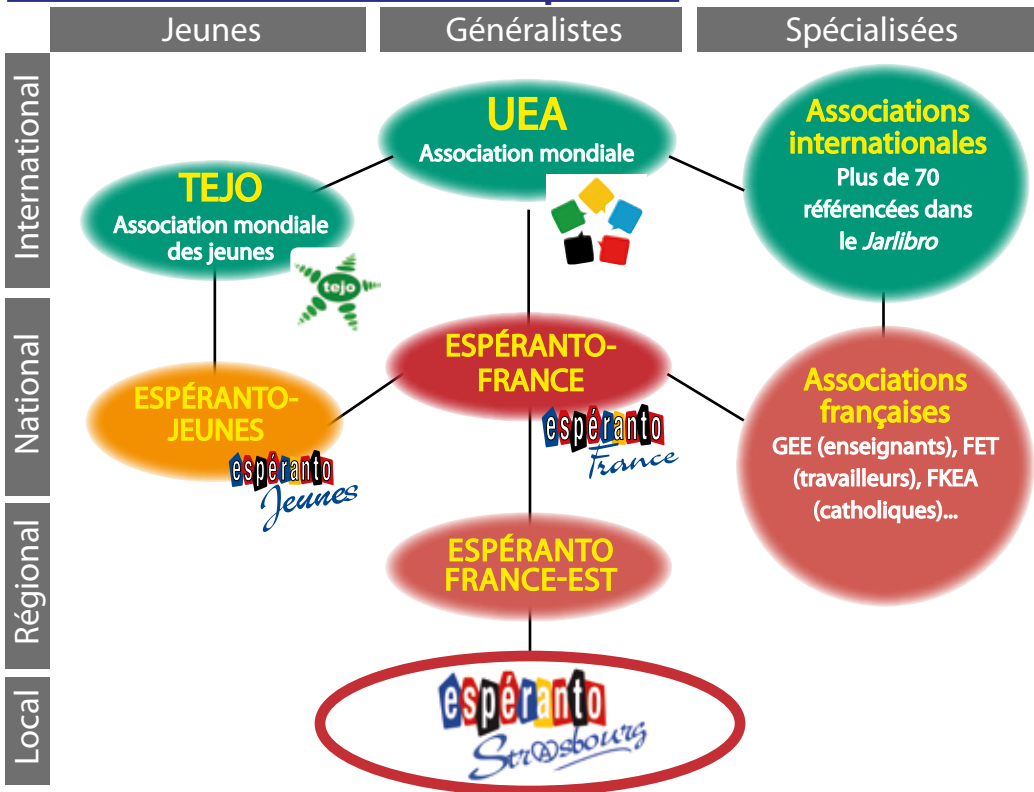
Jeunes

Généralistes

Spécialisées

International

National

Régional

Local

UEA
Association mondiale

TEJO
Association mondiale des jeunes

tejo

Associations internationales
Plus de 70 référencées dans le *Jarlibro*

ESPÉRANTO-FRANCE

espéranto France

ESPÉRANTO-JEUNES

espéranto Jeunes

Associations françaises
GEE (enseignants), FET (travailleurs), FKEA (catholiques)...

ESPÉRANTO FRANCE-EST

espéranto Strasbourg